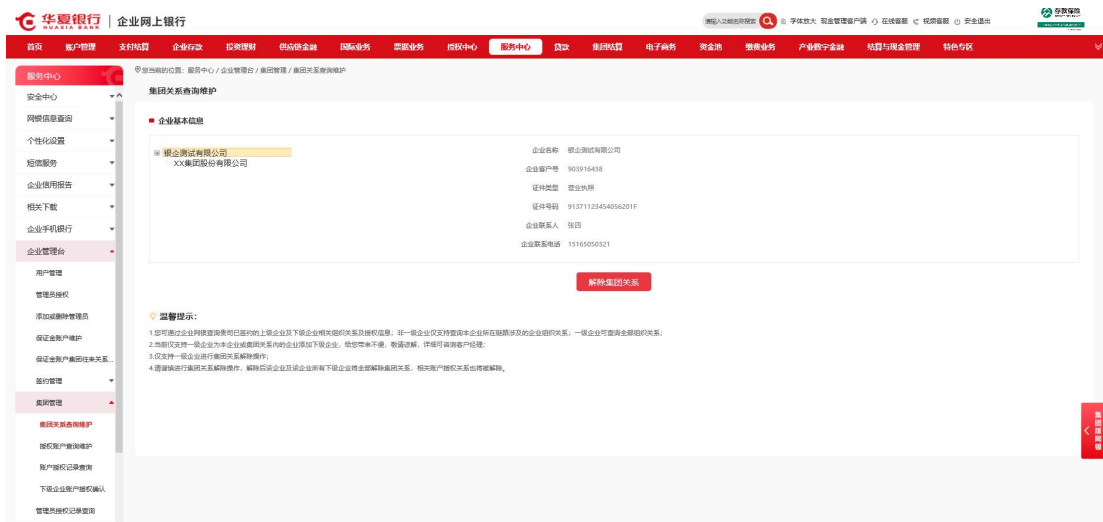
华夏银行 HUAXIA BANK | 企业网上银行

请输入功能名称搜索 字体放大 现金管理客户端 在线客服 视频客服 安全退出

存款保险

首页 账户管理 支付结算 企业存款 投资理财 供应链金融 国际业务 票据业务 授权中心 服务中心 贷款 集团结算 电子商务 资金池 缴费业务 产业数字金融 结算与现金管理 特色专区

服务中心
安全中心
网银信息查询
个性化设置
短信服务
企业信用报告
相关下载
企业手机银行
企业管理台
用户管理
管理员授权
添加或删除管理员
保证金账户维护
保证金账户集团往来关系...
签约管理
集团管理
集团关系查询维护
授权账户查询维护
账户授权记录查询
下级企业账户授权确认
管理员授权记录查询

您当前的位置：服务中心 / 企业管理台 / 集团管理 / 集团关系查询维护

集团关系查询维护

企业基本信息

银企测试有限公司
XX集团股份有限公司

企业名称 银企测试有限公司
企业客户号 903916438
证件类型 营业执照
证件号码 91371123454056201F
企业联系人 张四
企业联系电话 15165050321

解除集团关系

温馨提示：

1.您可通过企业网银查询贵司已签约的上级企业及下级企业相关组织关系及授权信息；非一级企业仅支持查询本企业所在银路涉及的企业组织关系；一级企业可查询全部组织关系；
2.当前仅支持一级企业为本企业或集团关系内的企业添加下级企业，给您带来不便，敬请谅解，详细可咨询客户经理；
3.仅支持一级企业进行集团关系解除操作；
4.请谨慎进行集团关系解除操作，解除后该企业及该企业所有下级企业将全部解除集团关系，相关账户授权关系也将被解除。

集团福利保